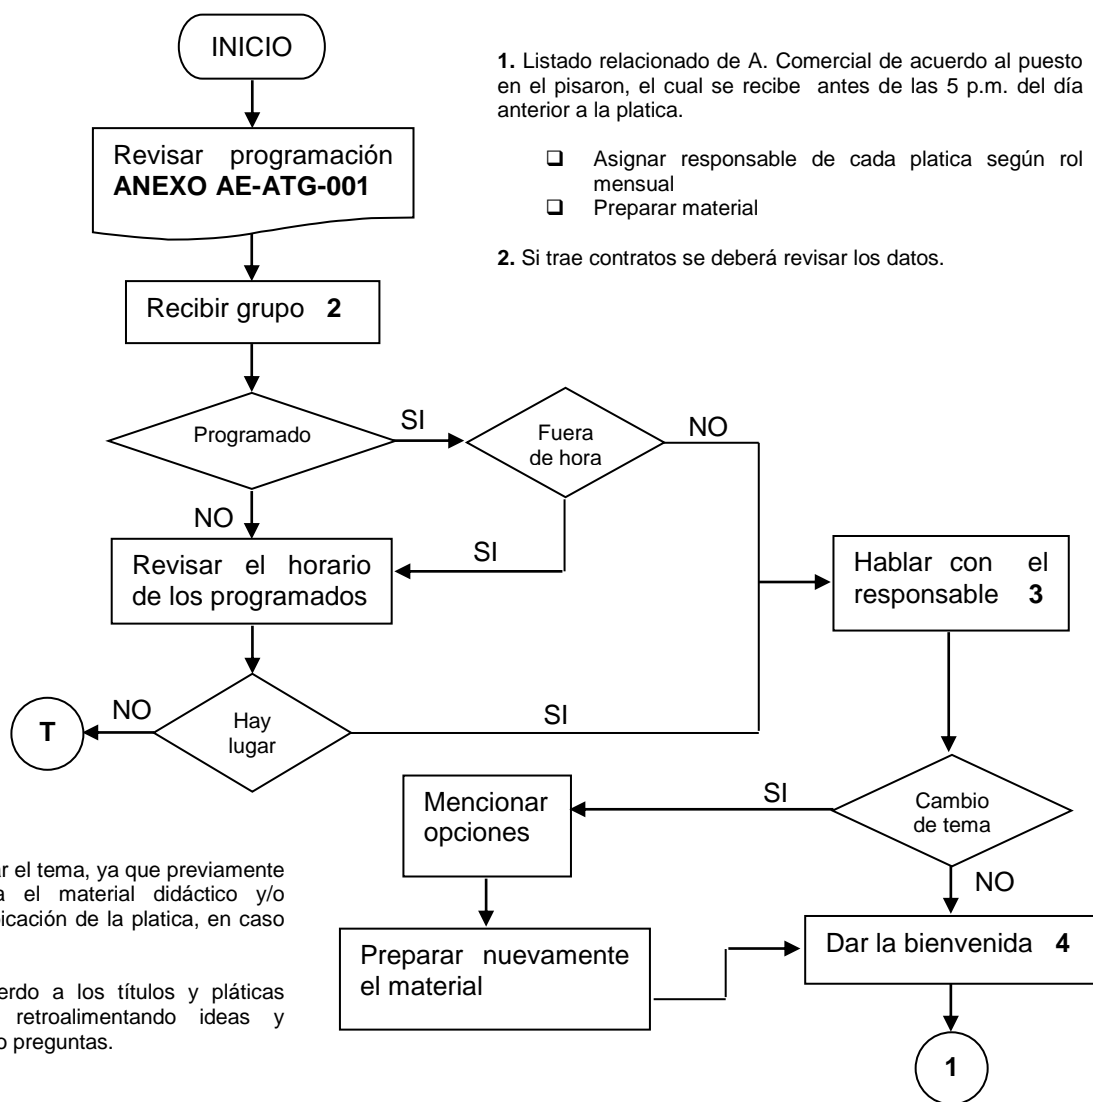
INICIO

Revisar programación **ANEXO AE-ATG-001**

Recibir grupo **2**

Programado

SI

Fuera de hora

NO

NO

SI

Revisar el horario de los programados

Hablar con el responsable **3**

NO

Hay lugar

SI

T

**1.** Listado relacionado de A. Comercial de acuerdo al puesto en el pisaron, el cual se recibe antes de las 5 p.m. del día anterior a la platica.

- Asignar responsable de cada platica según rol mensual
- Preparar material

**2.** Si trae contratos se deberá revisar los datos.

Mencionar opciones

SI

Cambio de tema

NO

Preparar nuevamente el material

Dar la bienvenida **4**

1

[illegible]r el tema, ya que previamente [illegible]a el material didáctico y/o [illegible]icación de la platica, en caso

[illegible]erdo a los títulos y pláticas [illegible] retroalimentando ideas y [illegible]o preguntas.